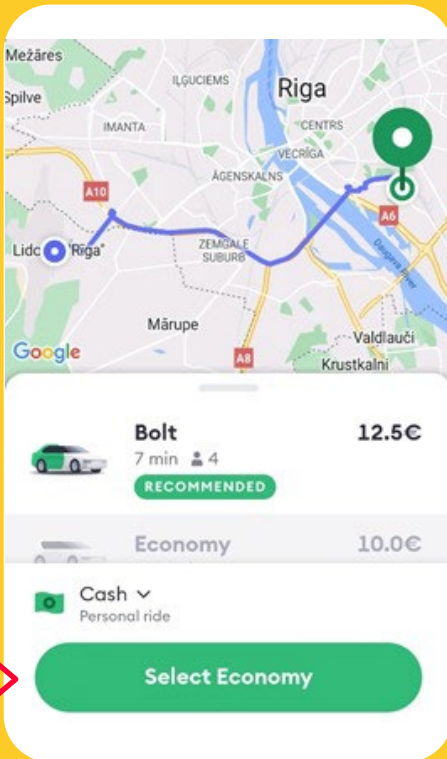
Mežāres
Spilve
ILGUCIEMS
Riga
IMANTA
CENTRS
VECRĪGA
ĀGENSKALNS
A10
A6
Lidc "Riga"
ZEMGALE SUBURB
Daugava River
Mārupe
Google
A8
Valdlauči
Krustkalni

Bolt
7 min 4
RECOMMENDED
12.5€

Economy
10.0€

Cash
Personal ride

Select Economy